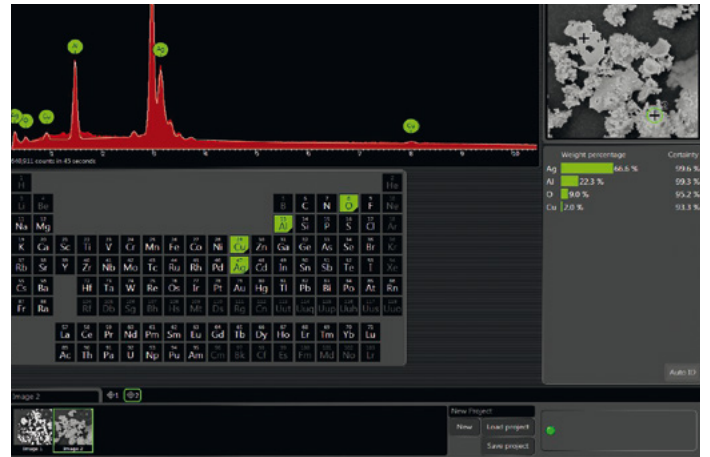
Al Ag Cu

48,911 counts in 45 seconds

H He
Li Be B C N O F Ne
Na Mg Al Si P S Cl Ar
K Ca Sc Ti V Cr Mn Fe Co Ni Cu Zn Ga Ge As Se Br Kr
Rb Sr Y Zr Nb Mo Tc Ru Rh Pd Ag Cd In Sn Sb Te I Xe
Cs Ba Hf Ta W Re Os Ir Pt Au Hg Tl Pb Bi Po At Rn
Fr Ra Rf Db Sg Bh Hs Mt Ds Rg Cn Uut Uuq Uup Uuh Uus Uuo
La Ce Pr Nd Pm Sm Eu Gd Tb Dy Ho Er Tm Yb Lu
Ac Th Pa U Np Pu Am Cm Bk Cf Es Fm Md No Lr

| | Weight percentage | Certainty |
|---|---|---|
| Ag | 66.6 % | 99.6 % |
| Al | 22.3 % | 99.3 % |
| O | 9.0 % | 95.2 % |
| Cu | 2.0 % | 93.3 % |

Auto ID

Image 2

1 2

Image 1 Image 2

New Project
New Load project Save project